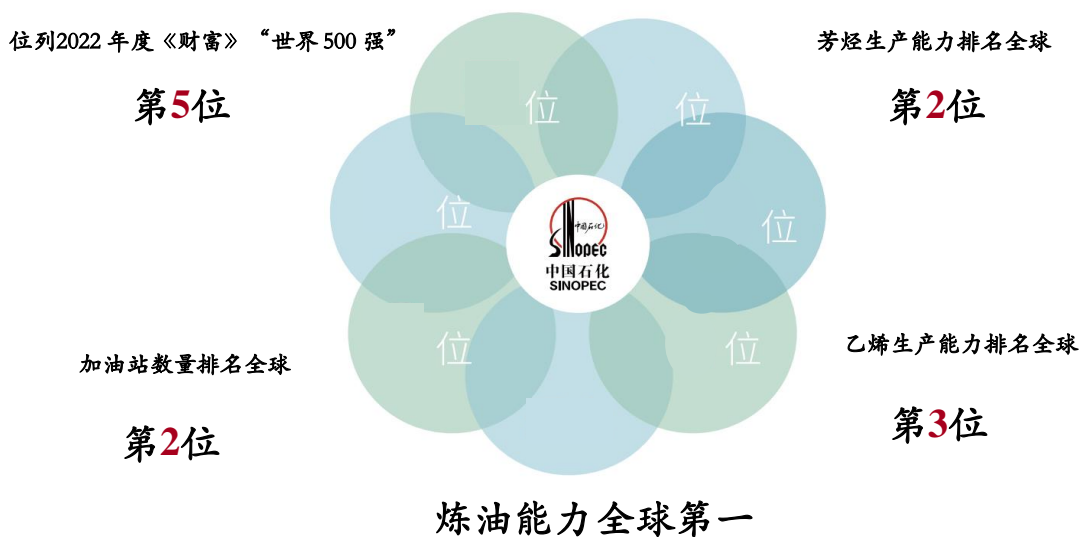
位列2022 年度《财富》“世界 500 强”

第5位

芳烃生产能力排名全球

第2位

位

位

位

位

位

位

中国石化
SINOPEC
中国石化
SINOPEC

加油站数量排名全球

第2位

乙烯生产能力排名全球

第3位

炼油能力全球第一